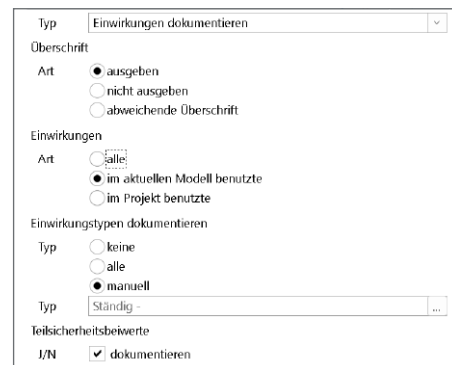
Typ Einwirkungen dokumentieren

Überschrift

Art
ausgeben
nicht ausgeben
abweichende Überschrift

Einwirkungen

Art
alle
im aktuellen Modell benutzte
im Projekt benutzte

Einwirkungstypen dokumentieren

Typ
keine
alle
manuell

Typ Ständig - ...

Teilsicherheitsbeiwerte

J/N dokumentieren